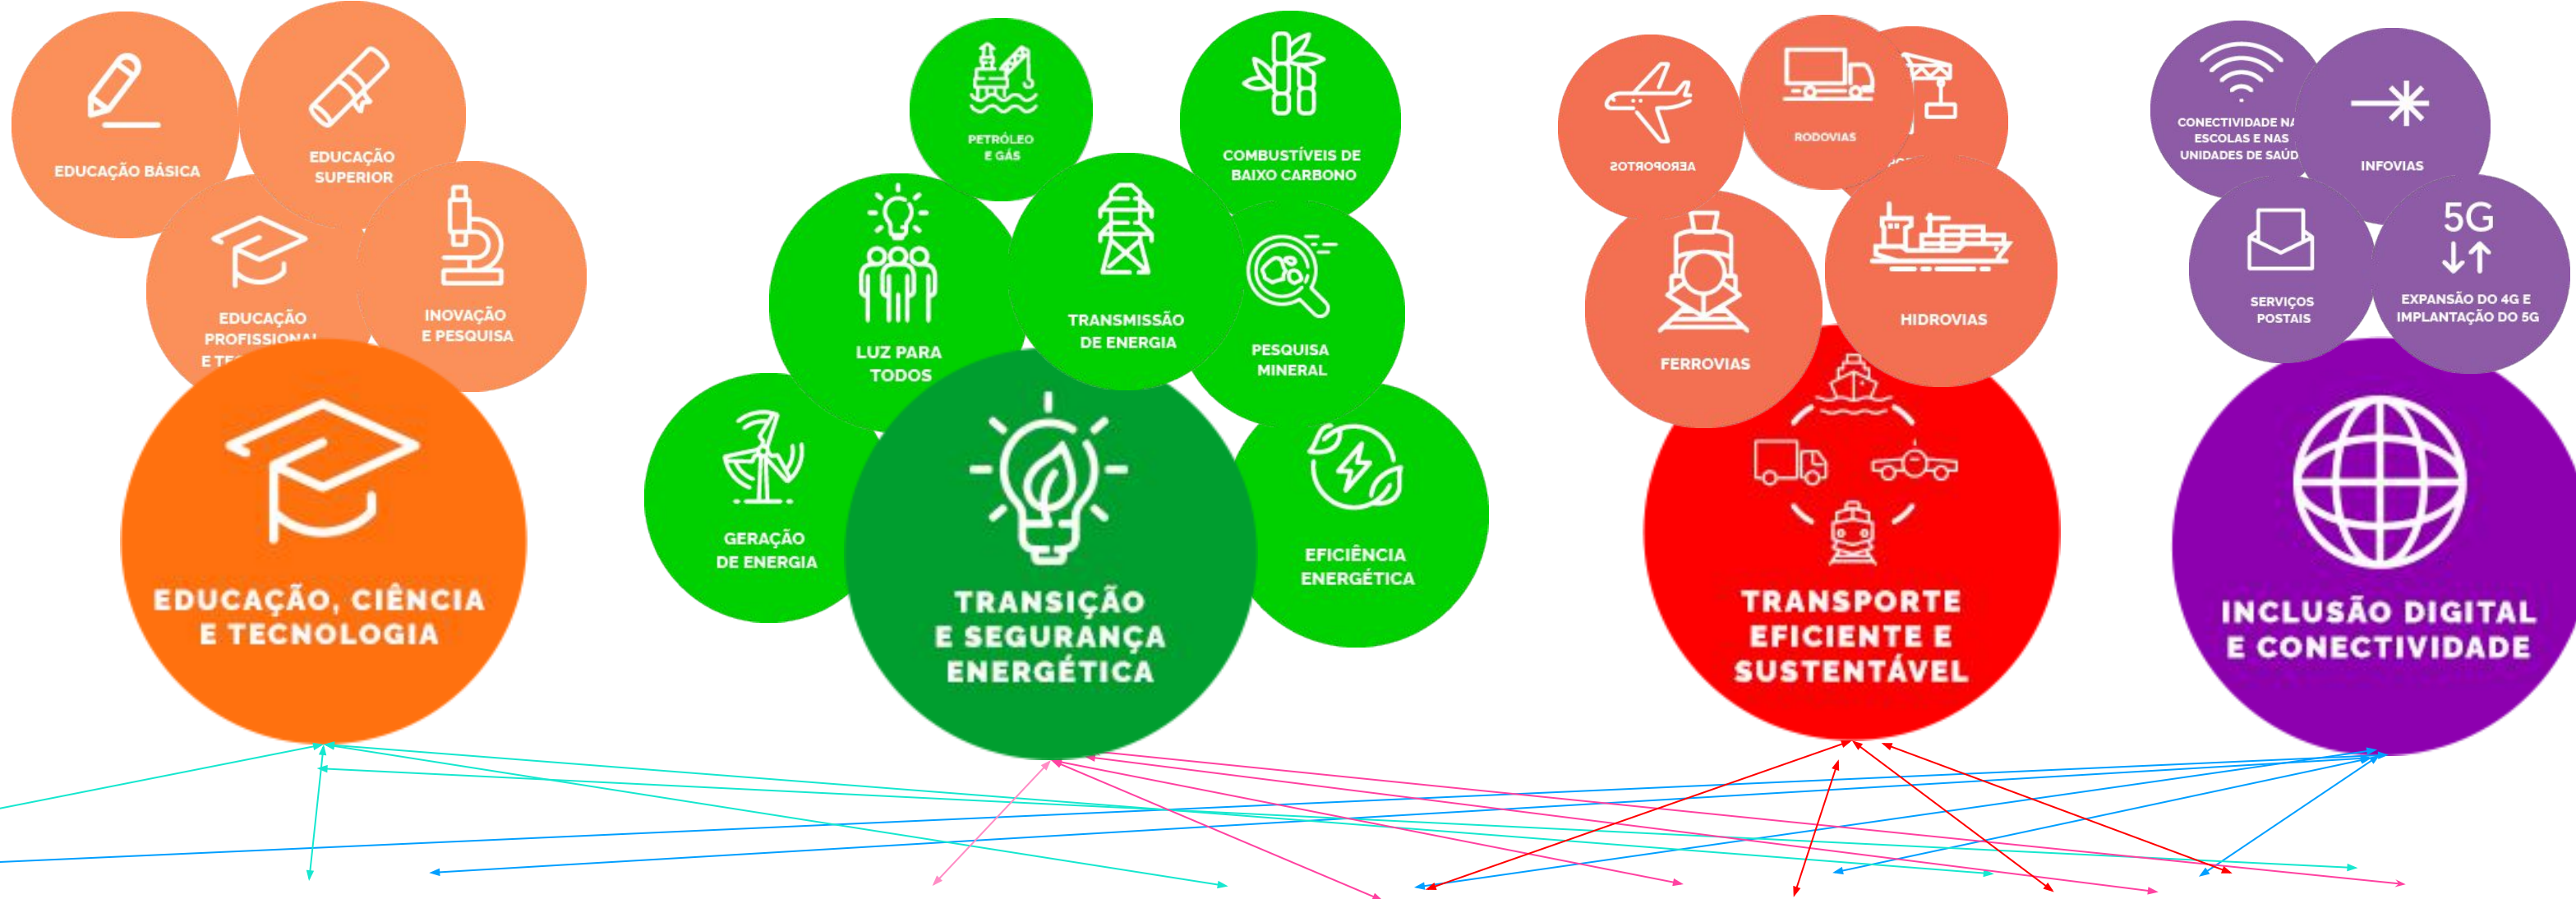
EDUCAÇÃO BÁSICA

EDUCAÇÃO SUPERIOR

EDUCAÇÃO PROFISSIONAL E TE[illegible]

INOVAÇÃO E PESQUISA

EDUCAÇÃO, CIÊNCIA E TECNOLOGIA

PETRÓLEO E GÁS

COMBUSTÍVEIS DE BAIXO CARBONO

LUZ PARA TODOS

TRANSMISSÃO DE ENERGIA

PESQUISA MINERAL

GERAÇÃO DE ENERGIA

TRANSIÇÃO E SEGURANÇA ENERGÉTICA

EFICIÊNCIA ENERGÉTICA

AEROPORTOS

RODOVIAS

FERROVIAS

HIDROVIAS

TRANSPORTE EFICIENTE E SUSTENTÁVEL

CONECTIVIDADE NA ESCOLAS E NAS UNIDADES DE SAÚD

INFOVIAS

SERVIÇOS POSTAIS

5G

EXPANSÃO DO 4G E IMPLANTAÇÃO DO 5G

INCLUSÃO DIGITAL E CONECTIVIDADE